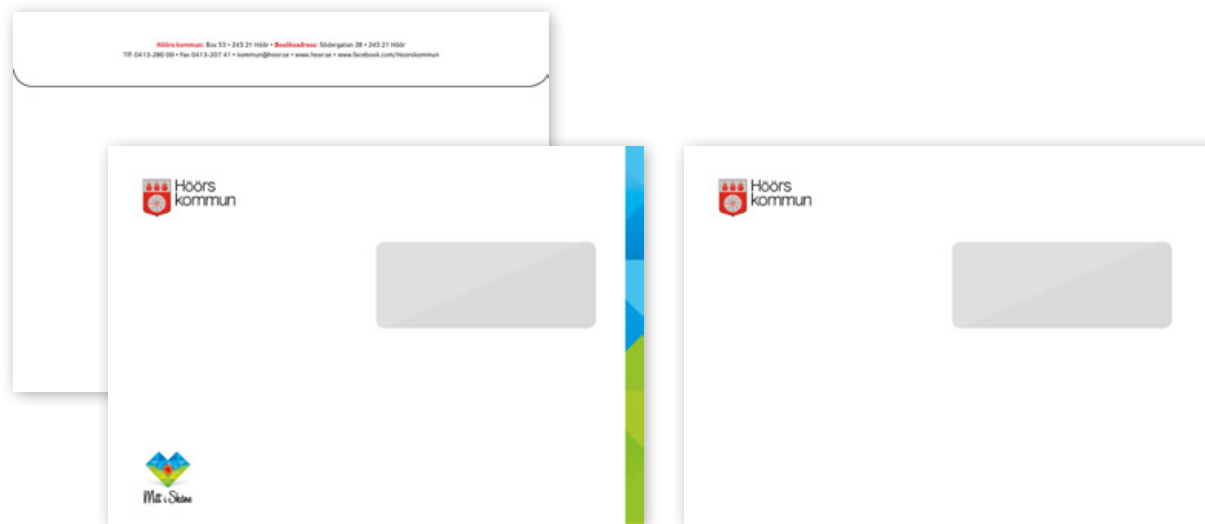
Höörs kommun: Box 53 • 243 21 Höör • Besöksadress: Södergatan 28 • 243 21 Höör
Tfn 0413-280 00 • Fax 0413-207 41 • kommun@hoor.se • www.hoor.se • www.facebook.com/Hoorskommun

Höörs kommun

Mitt i Skåne

Höörs kommun